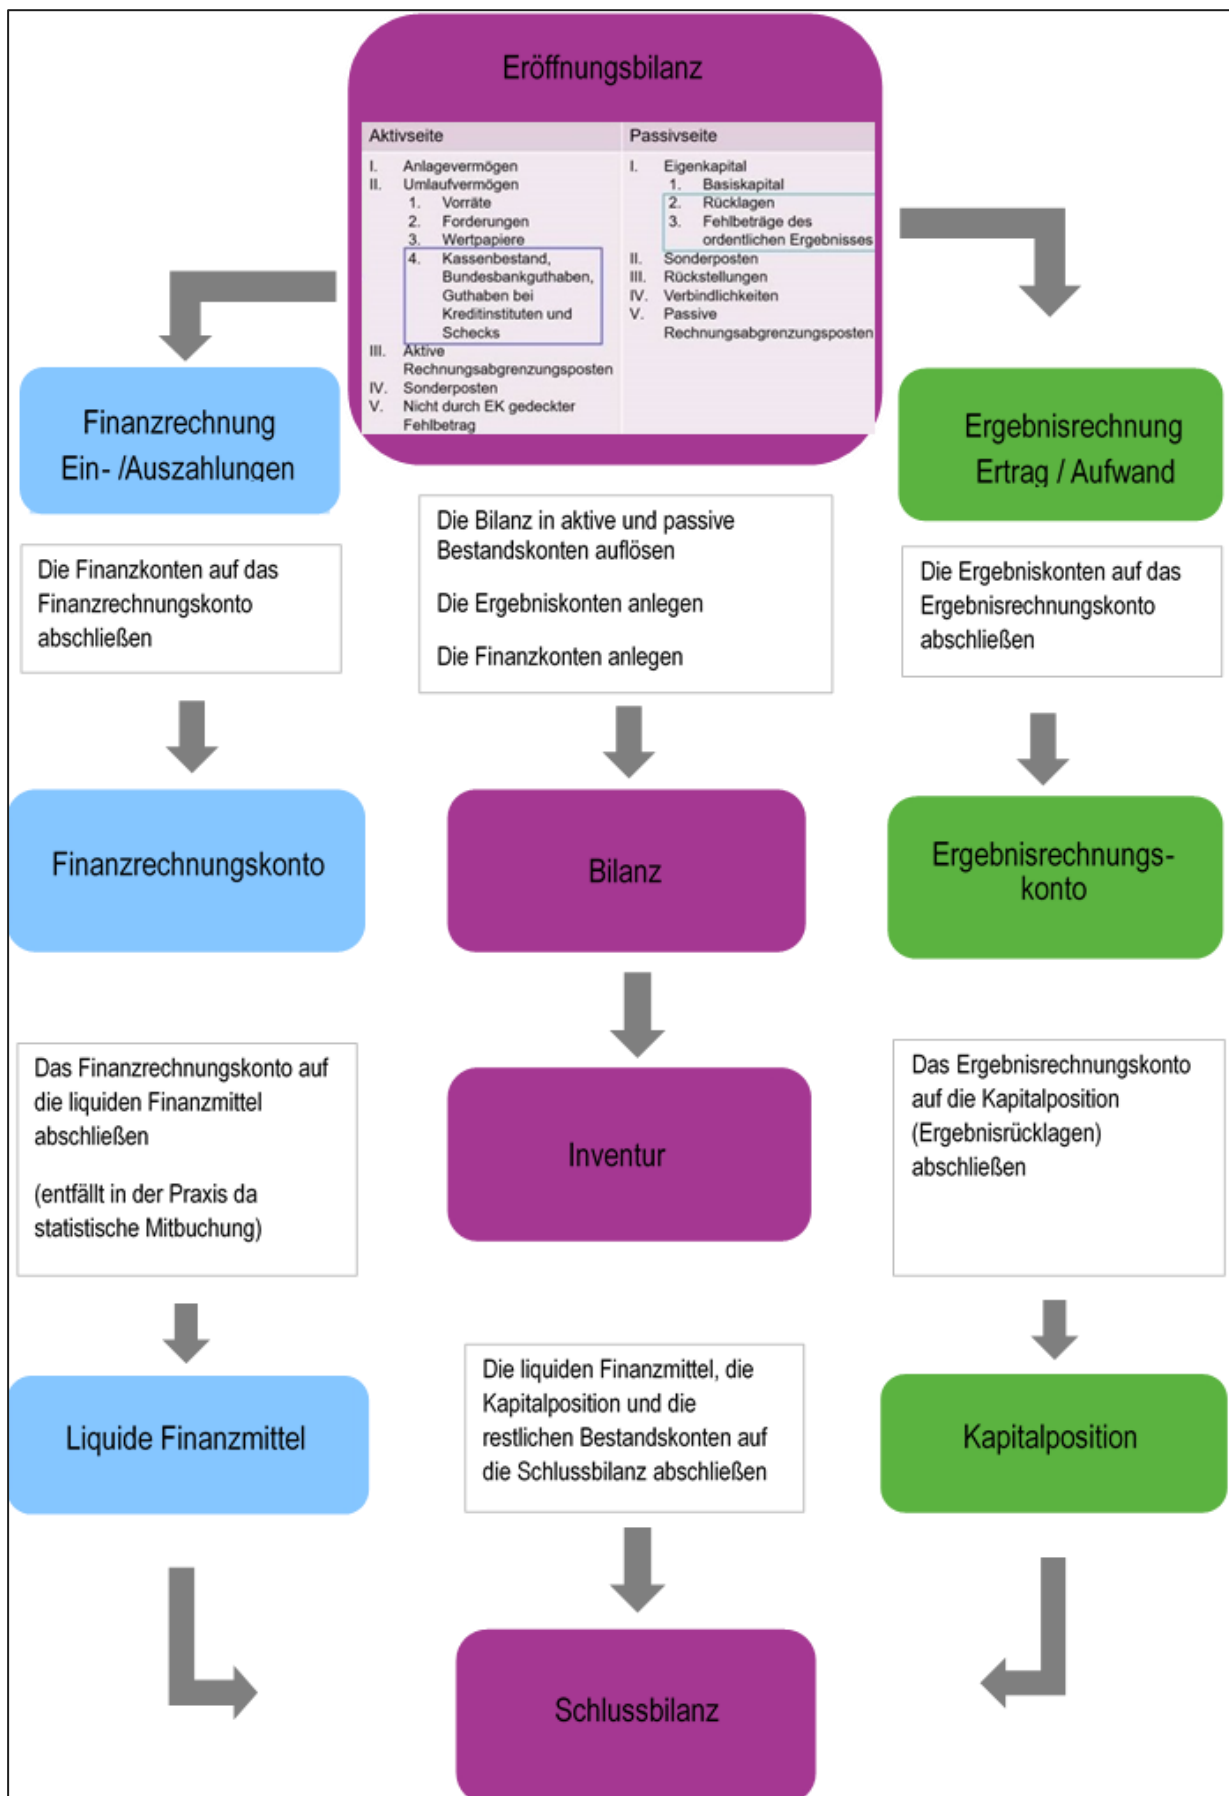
Eröffnungsbilanz

| Aktivseite | Passivseite |
|---|---|
| I. Anlagevermögen<br>II. Umlaufvermögen<br>1. Vorräte<br>2. Forderungen<br>3. Wertpapiere<br>4. Kassenbestand, Bundesbankguthaben, Guthaben bei Kreditinstituten und Schecks<br>III. Aktive Rechnungsabgrenzungsposten<br>IV. Sonderposten<br>V. Nicht durch EK gedeckter Fehlbetrag | I. Eigenkapital<br>1. Basiskapital<br>2. Rücklagen<br>3. Fehlbeträge des ordentlichen Ergebnisses<br>II. Sonderposten<br>III. Rückstellungen<br>IV. Verbindlichkeiten<br>V. Passive Rechnungsabgrenzungsposten |

Finanzrechnung
Ein- /Auszahlungen

Die Bilanz in aktive und passive Bestandskonten auflösen

Die Ergebniskonten anlegen

Die Finanzkonten anlegen

Ergebnisrechnung
Ertrag / Aufwand

Die Finanzkonten auf das Finanzrechnungskonto abschließen

Die Ergebniskonten auf das Ergebnisrechnungskonto abschließen

Finanzrechnungskonto

Bilanz

Ergebnisrechnungs-konto

Das Finanzrechnungskonto auf die liquiden Finanzmittel abschließen

(entfällt in der Praxis da statistische Mitbuchung)

Inventur

Das Ergebnisrechnungskonto auf die Kapitalposition (Ergebnisrücklagen) abschließen

Liquide Finanzmittel

Die liquiden Finanzmittel, die Kapitalposition und die restlichen Bestandskonten auf die Schlussbilanz abschließen

Kapitalposition

Schlussbilanz